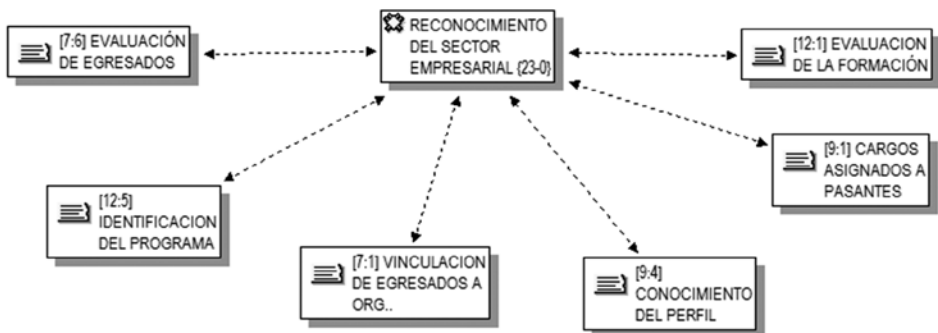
RECONOCIMIENTO DEL SECTOR EMPRESARIAL {23-0}

[7:6] EVALUACIÓN DE EGRESADOS

[12:1] EVALUACION DE LA FORMACIÓN

[9:1] CARGOS ASIGNADOS A PASANTES

[12:5] IDENTIFICACION DEL PROGRAMA

[7:1] VINCULACION DE EGRESADOS A ORG..

[9:4] CONOCIMIENTO DEL PERFIL